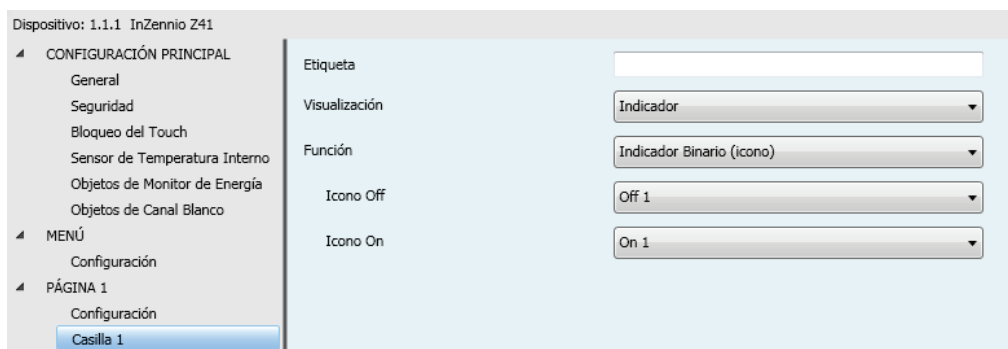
Dispositivo: 1.1.1 InZennio Z41

CONFIGURACIÓN PRINCIPAL
General
Seguridad
Bloqueo del Touch
Sensor de Temperatura Interno
Objetos de Monitor de Energía
Objetos de Canal Blanco
MENÚ
Configuración
PÁGINA 1
Configuración
Casilla 1

Etiqueta
Visualización | Indicador
Función | Indicador Binario (icono)
Icono Off | Off 1
Icono On | On 1